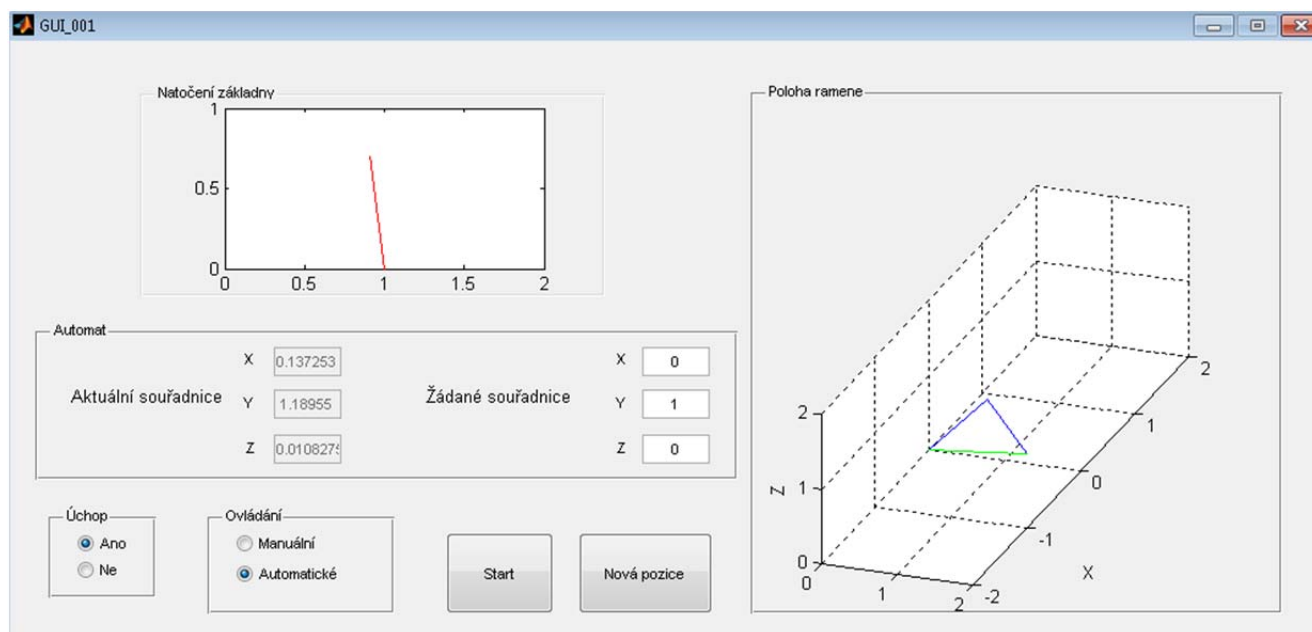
GUI_001

Natočení základny

1

0.5

0

0

0.5

1

1.5

2

Automat

Aktuální souřadnice

X 0.137253

Y 1.18955

Z 0.0108275

Žádané souřadnice

X 0

Y 1

Z 0

Úchop

Ano

Ne

Ovládání

Manuální

Automatické

Start

Nová pozice

Poloha ramene

2

1

0

Z

0

1

2

X

-2

-1

0

1

2